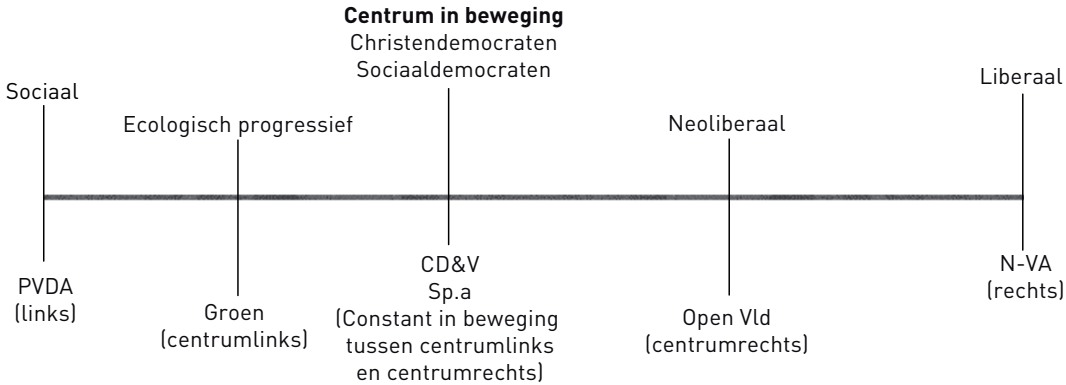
**Centrum in beweging**
Christendemocraten
Sociaaldemocraten

Sociaal

Ecologisch progressief

Neoliberaal

Liberaal

PVDA
(links)

Groen
(centrumlinks)

CD&V
Sp.a
(Constant in beweging tussen centrumlinks en centrumrechts)

Open Vld
(centrumrechts)

N-VA
(rechts)